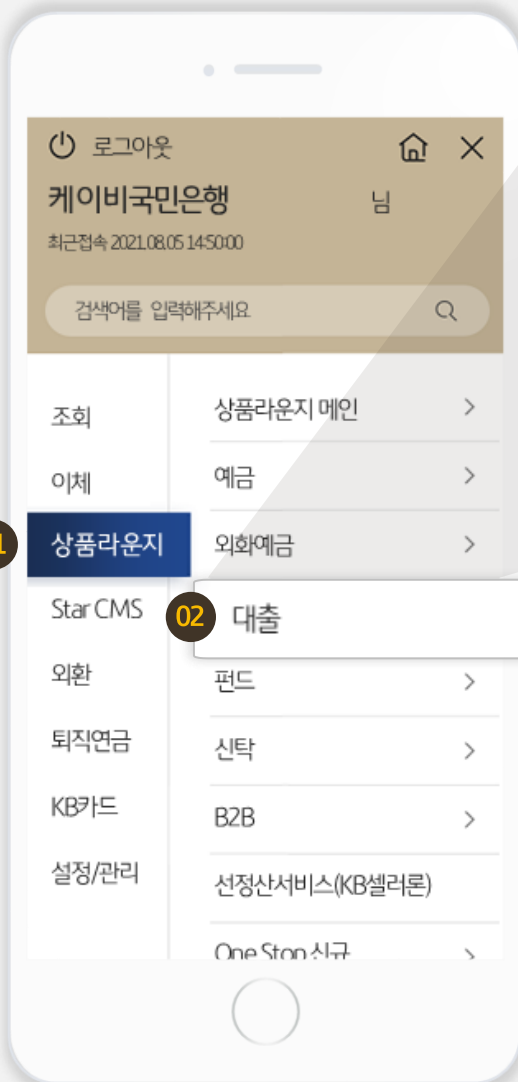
로그아웃

케이비국민은행 님

최근접속 2021.08.05 14:50:00

검색어를 입력해주세요

조회

이체

1 상품라운지

Star CMS

외환

퇴직연금

KB카드

설정/관리

상품라운지 메인 >

예금 >

외화예금 >

02 대출

펀드 >

신탁 >

B2B >

선정산서비스(KB셀러론)

One Stop 신규 >